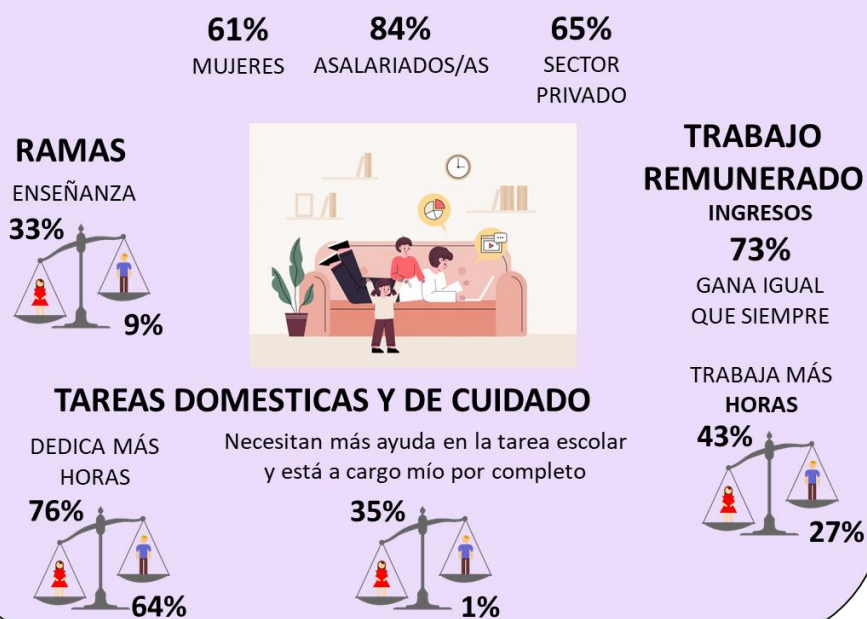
61%
MUJERES

84%
ASALARIADOS/AS

65%
SECTOR PRIVADO

RAMAS
ENSEÑANZA
33%
9%

TRABAJO REMUNERADO
INGRESOS
73%
GANA IGUAL QUE SIEMPRE

TRABAJA MÁS HORAS
43%
27%

TAREAS DOMESTICAS Y DE CUIDADO

DEDICA MÁS HORAS
76%
64%

Necesitan más ayuda en la tarea escolar y está a cargo mío por completo
35%
1%